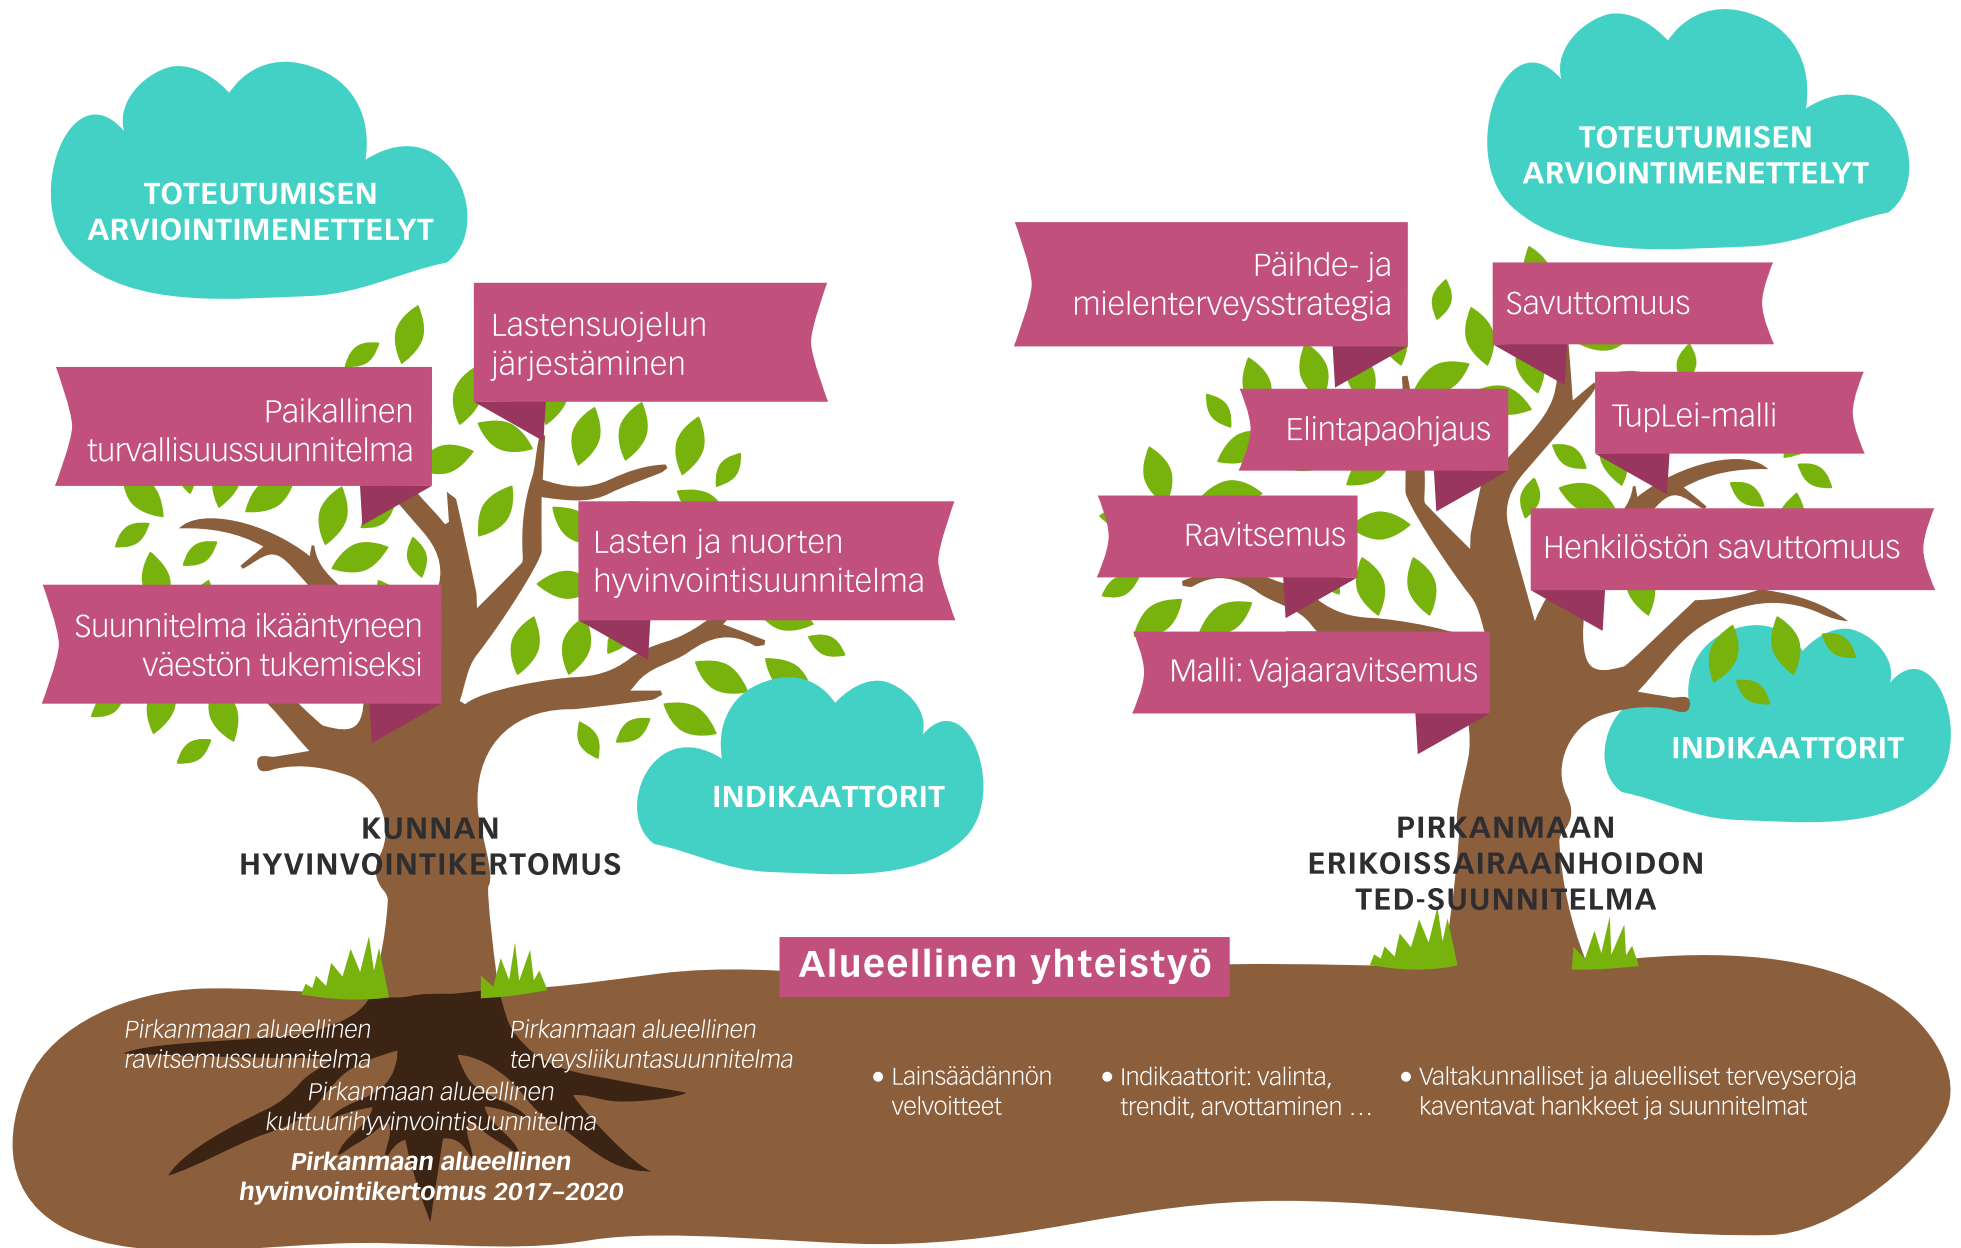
TOTEUTUMISEN ARVIOINTIMENETTELYT

Lastensuojelun järjestäminen

Paikallinen turvallisuussuunnitelma

Lasten ja nuorten hyvinvointisuunnitelma

Suunnitelma ikääntyneen väestön tukemiseksi

INDIKAATTORIT

KUNNAN HYVINVOINTIKERTOMUS

TOTEUTUMISEN ARVIOINTIMENETTELYT

Päihde- ja mielenterveysstrategia

Savuttomuus

Elintapaohjaus

TupLei-malli

Ravitsemus

Henkilöstön savuttomuus

Malli: Vajaaravitsemus

INDIKAATTORIT

PIRKANMAAN ERIKOISSAIRAANHOIDON TED-SUUNNITELMA

Alueellinen yhteistyö

Pirkanmaan alueellinen ravitsemussuunnitelma

Pirkanmaan alueellinen terveysliikuntasuunnitelma

Pirkanmaan alueellinen kulttuurihyvinvointisuunnitelma

Pirkanmaan alueellinen hyvinvointikertomus 2017–2020

• Lainsäädännön velvoitteet

• Indikaattorit: valinta, trendit, arvottaminen …

• Valtakunnalliset ja alueelliset terveyseroja kaventavat hankkeet ja suunnitelmat